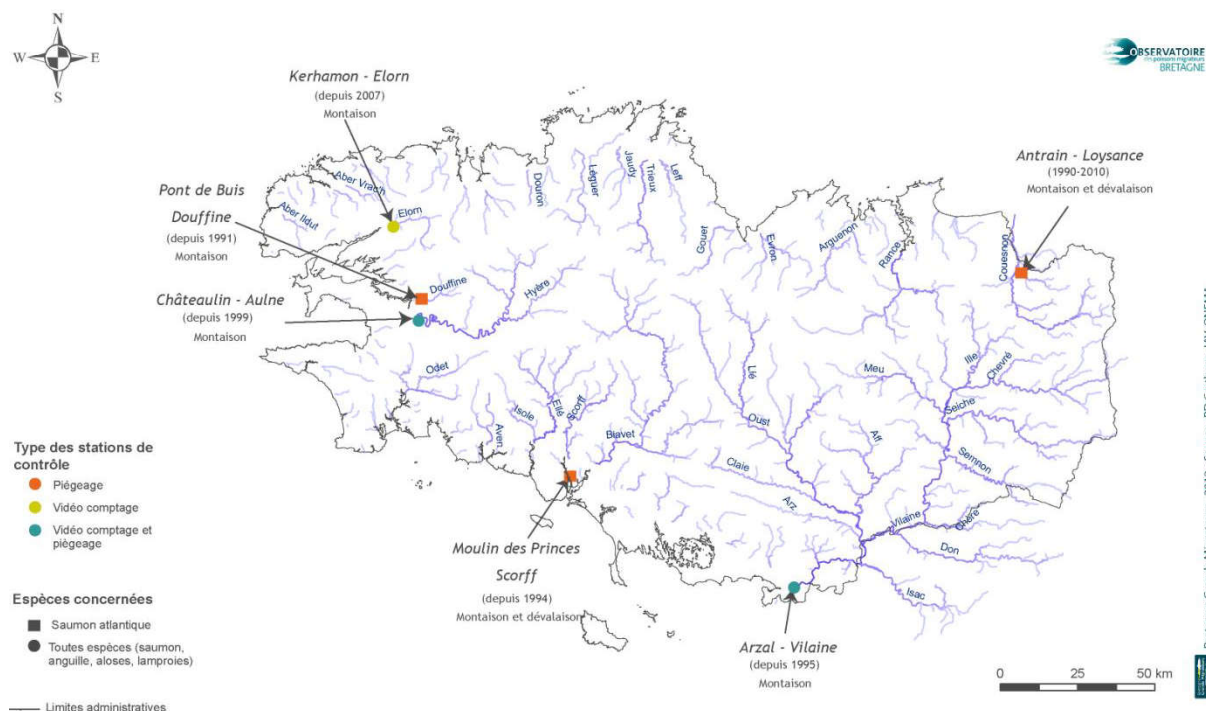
N
W E
S

OBSERVATOIRE
des poissons migrateurs
BRETAGNE

Kerhamon - Elorn
(depuis 2007)
Montaison

Pont de Buis
Douffine
(depuis 1991)
Montaison

Châteaulin - Aulne
(depuis 1999)
Montaison

Antrain - Loysance
(1990-2010)
Montaison et dévalaison

Moulin des Princes
Scorff
(depuis 1994)
Montaison et dévalaison

Arzal - Vilaine
(depuis 1995)
Montaison

Aber Vrach
Aber Ildut
Elorn
Douffine
Hyère
Douron
Léguer
Jaudy
Trieux
Leff
Gouet
Evron
Arguenon
Rance
Couesnon
Odet
Isole
Ellé
Scorff
Aven
Blavet
Lié
Oust
Meu
Ille
Chevré
Seiche
Aff
Claie
Arz
Semnon
Vilaine
Chère
Don
Isac

Type des stations de contrôle
Piégeage
Vidéo comptage
Vidéo comptage et piégeage

Espèces concernées
Saumon atlantique
Toutes espèces (saumon, anguille, aloses, lamproies)

Limites administratives

0 25 50 km